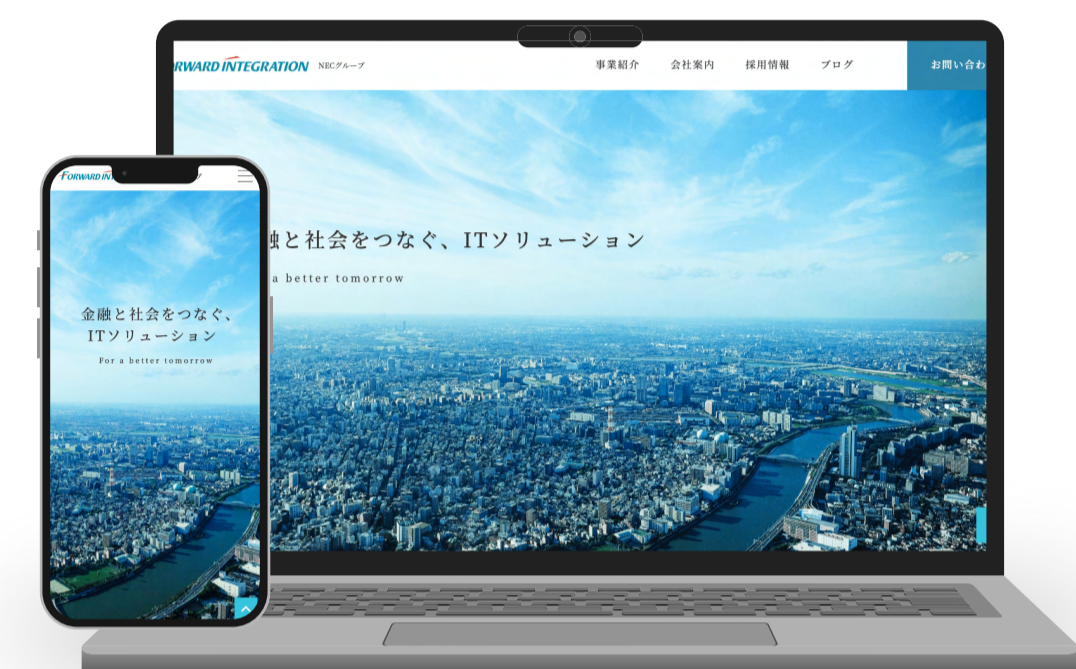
RWARD INTEGRATION NECグループ

事業紹介 会社案内 採用情報 ブログ

お問い合わ

融と社会をつなぐ、ITソリューション

a better tomorrow

FORWARD IN

金融と社会をつなぐ、
ITソリューション

For a better tomorrow